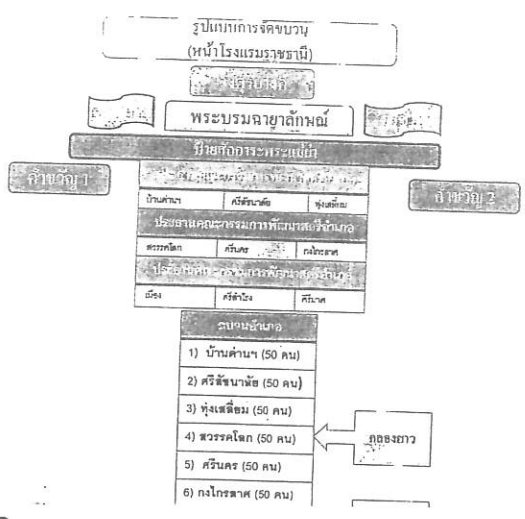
รูปแบบการจัดขบวน
(หน้าโรงแรมราชธานี)

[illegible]

พระบรมฉายาลักษณ์

ป้ายจัดการะพระแม่ย่า

ต้นขวัญ 1

ต้นขวัญ 2

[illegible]

| บ้านด่านลานหอย | ศรีสัชนาลัย | ทุ่งเสลี่ยม |
|---|---|---|

ประธานคณะกรรมการพัฒนาสตรีอำเภอ

| สวรรคโลก | ศรีนคร | กงไกรลาศ |
|---|---|---|

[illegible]

| เมือง | ศรีสำโรง | คีรีมาศ |
|---|---|---|

ขบวนอำเภอ

1) บ้านด่านฯ (50 คน)

2) ศรีสัชนาลัย (50 คน)

3) ทุ่งเสลี่ยม (50 คน)

4) สวรรคโลก (50 คน)

กลองยาว

5) ศรีนคร (50 คน)

6) กงไกรลาศ (50 คน)